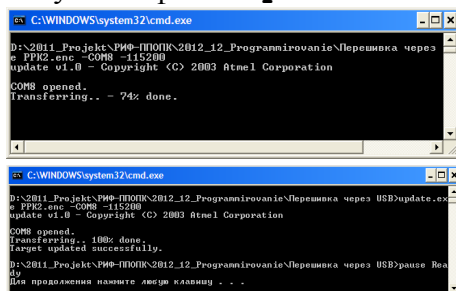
C:\WINDOWS\system32\cmd.exe

D:\2011_Projekt\РИФ-ППОПК\2012_12_Programmirovanie\Перешивка через е PPK2.enc -COM8 -115200
update v1.0 - Copyright (C) 2003 Atmel Corporation

COM8 opened.
Transferring.. - 74% done.

C:\WINDOWS\system32\cmd.exe

D:\2011_Projekt\РИФ-ППОПК\2012_12_Programmirovanie\Перешивка через USB>update.exe PPK2.enc -COM8 -115200
update v1.0 - Copyright (C) 2003 Atmel Corporation

COM8 opened.
Transferring.. 100% done.
Target updated successfully.

D:\2011_Projekt\РИФ-ППОПК\2012_12_Programmirovanie\Перешивка через USB>pause Ready
Для продолжения нажмите любую клавишу . . .